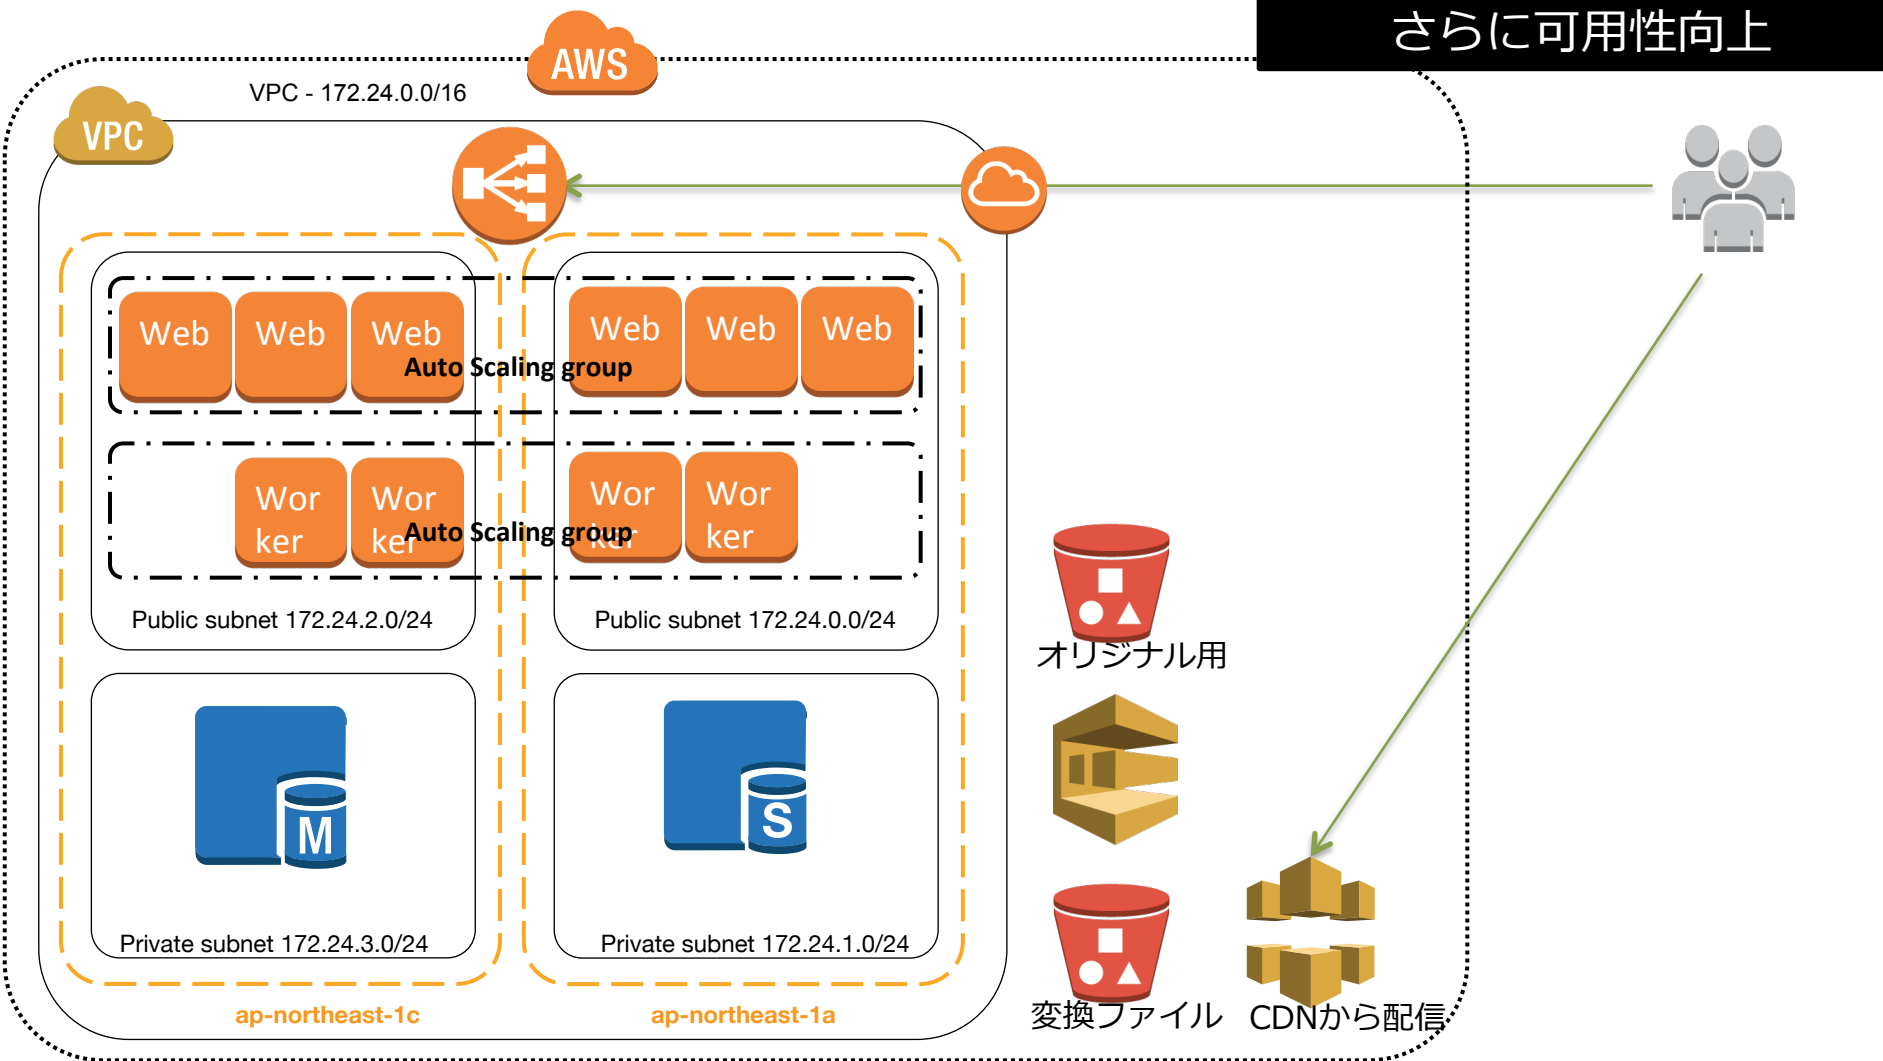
さらに可用性向上

AWS

VPC - 172.24.0.0/16

VPC

Web Web Web

Auto Scaling group

Web Web Web

Wor ker Wor ker

Auto Scaling group

Wor ker Wor ker

Public subnet 172.24.2.0/24

Public subnet 172.24.0.0/24

M

Private subnet 172.24.3.0/24

S

Private subnet 172.24.1.0/24

ap-northeast-1c

ap-northeast-1a

オリジナル用

変換ファイル

CDNから配信